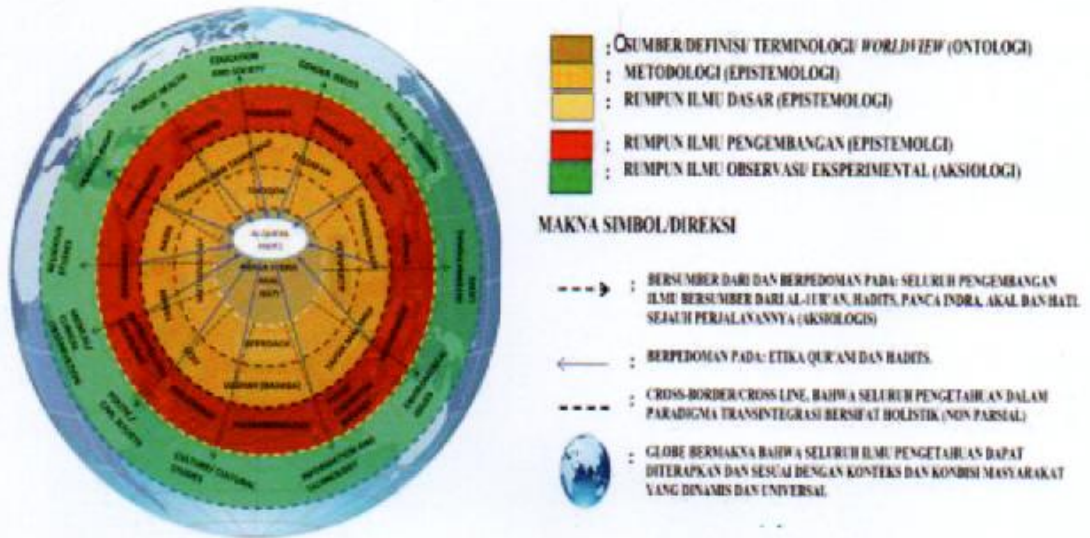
EDUCATION AND SOCIETY

PUBLIC HEALTH

GENDER ISSUES

AL-QUR'AN HADITS

INTERNATIONAL ISSUES

INFORMATION AND TECHNOLOGY

CULTURE/CULTURAL STUDIES

POLITIC AND CIVIL SOCIETY

SOCIAL STUDIES

FILSAFAT (MANTIQ)

BAHASA (ARAB)

APPROACH

: SUMBER/DEFINISI/ TERMINOLOGI/ WORLDVIEW (ONTOLOGI)
: METODOLOGI (EPISTEMOLOGI)
: RUMPUN ILMU DASAR (EPISTEMOLOGI)
: RUMPUN ILMU PENGEMBANGAN (EPISTEMOLGI)
: RUMPUN ILMU OBSERVASI/ EKSPERIMENTAL (AKSIOLOGI)

MAKNA SIMBOL/DIREKSI

: BERSUMBER DARI DAN BERPEDOMAN PADA: SELURUH PENGEMBANGAN ILMU BERSUMBER DARI AL-QUR'AN, HADITS, PANCA INDRA, AKAL DAN HATI, SEJAUH PERJALANANNYA (AKSIOLOGIS)

: BERPEDOMAN PADA: ETIKA QUR'ANI DAN HADITS.

: CROSS-BORDER/CROSS LINE, BAHWA SELURUH PENGETAHUAN DALAM PARADIGMA TRANSINTEGRASI BERSIFAT HOLISTIK (NON PARSIAL)

: GLOBE BERMAKNA BAHWA SELURUH ILMU PENGETAHUAN DAPAT DITERAPKAN DAN SESUAI DENGAN KONTEKS DAN KONDISI MASYARAKAT YANG DINAMIS DAN UNIVERSAL